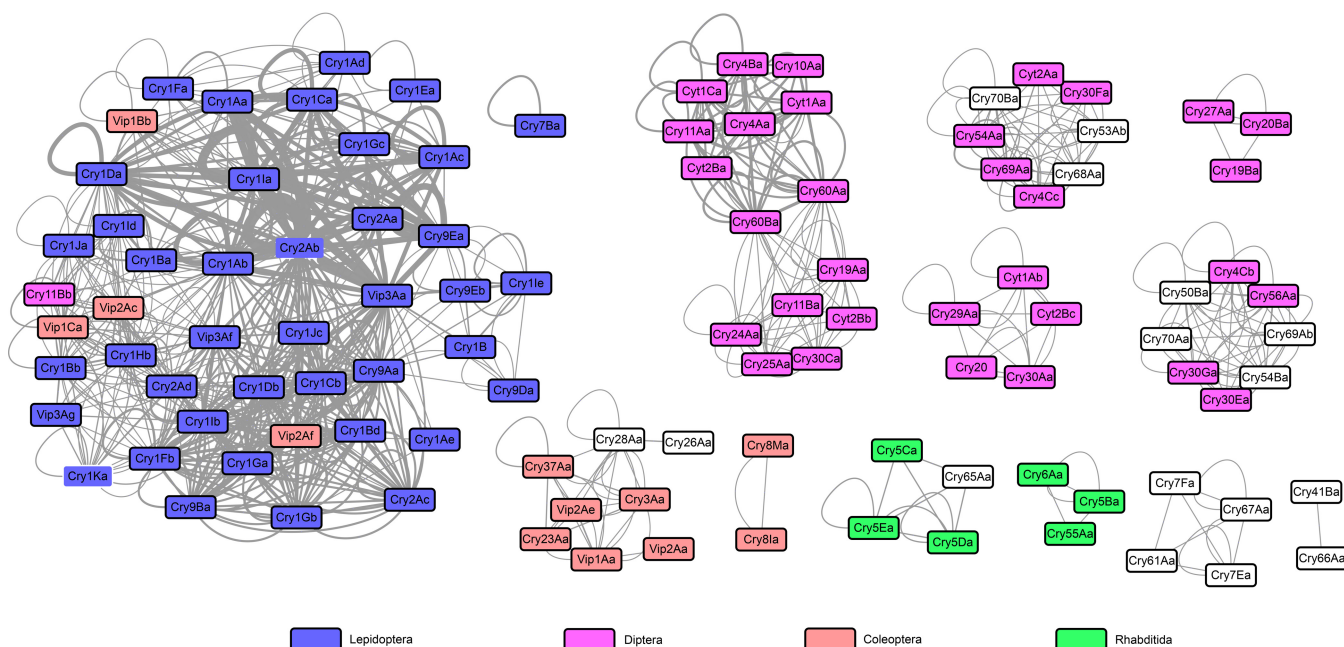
Cry1Ad
Cry1Fa
Cry1Aa
Cry1Ca
Cry1Ea
Vip1Bb
Cry1Gc
Cry1Ac
Cry1Da
Cry1Ia
Cry2Aa
Cry9Ea
Cry1Id
Cry2Ab
Cry1Ja
Cry1Ba
Cry1Ab
Cry1Ie
Vip3Aa
Cry9Eb
Cry11Bb
Vip2Ac
Vip1Ca
Vip3Af
Cry1Jc
Cry1B
Cry1Hb
Cry1Bb
Cry2Ad
Cry1Db
Cry1Cb
Cry9Aa
Cry9Da
Vip3Ag
Cry1Ib
Cry1Bd
Vip2Af
Cry1Ae
Cry1Ka
Cry1Fb
Cry1Ga
Cry2Ac
Cry9Ba
Cry1Gb

Cry7Ba

Cry4Ba
Cry10Aa
Cyt1Ca
Cyt1Aa
Cry11Aa
Cry4Aa
Cyt2Ba
Cry60Aa
Cry60Ba
Cry19Aa
Cry11Ba
Cry2Bb
Cry24Aa
Cry25Aa
Cry30Ca

Cyt2Aa
Cry70Ba
Cry30Fa
Cry54Aa
Cry53Ab
Cry69Aa
Cry68Aa
Cry4Cc

Cry27Aa
Cry20Ba
Cry19Ba

Cyt1Ab
Cry29Aa
Cyt2Bc
Cry20
Cry30Aa

Cry4Cb
Cry50Ba
Cry56Aa
Cry69Ab
Cry70Aa
Cry30Ga
Cry54Ba
Cry30Ea

Cry28Aa
Cry26Aa
Cry37Aa
Cry3Aa
Vip2Ae
Cry23Aa
Vip1Aa
Vip2Aa

Cry8Ma
Cry8Ia

Cry5Ca
Cry65Aa
Cry5Ea
Cry5Da

Cry6Aa
Cry5Ba
Cry55Aa

Cry7Fa
Cry67Aa
Cry61Aa
Cry7Ea

Cry41Ba
Cry66Aa

Lepidoptera
Diptera
Coleoptera
Rhabditida